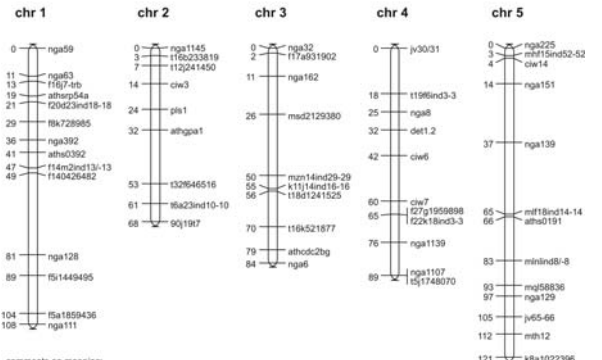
chr 1

0 nga59
11 nga63
13 f16j7-trb
19 athsrp54a
21 f20d23ind18-18
29 f8k728985
36 nga392
41 aths0392
47 f14m2ind13i/-13
49 f140426482
81 nga128
89 f5i1449495
104 f5a1859436
108 nga111

chr 2

0 nga1145
3 t16b233819
7 t12j241450
14 ciw3
24 pls1
32 athgpa1
53 t32f646516
61 t6a23ind10-10
68 90j19t7

chr 3

0 nga32
2 f17a931902
11 nga162
26 msd2129380
50 mzn14ind29-29
55 k11j14ind16-16
56 t18d1241525
70 t16k521877
79 athcdc2bg
84 nga6

chr 4

0 jv30/31
18 t19f6ind3-3
25 nga8
32 det1.2
42 ciw6
60 ciw7
65 f27g1959898 f22k18ind3-3
76 nga1139
89 nga1107 t5j1748070

chr 5

0 nga225
3 mhf15ind52-52
4 ciw14
14 nga151
37 nga139
65 mlf18ind14-14
66 aths0191
83 minlind8/-8
93 mql58836
97 nga129
105 jv65-66
112 mth12
121 k8a1022396

comments on mapping: